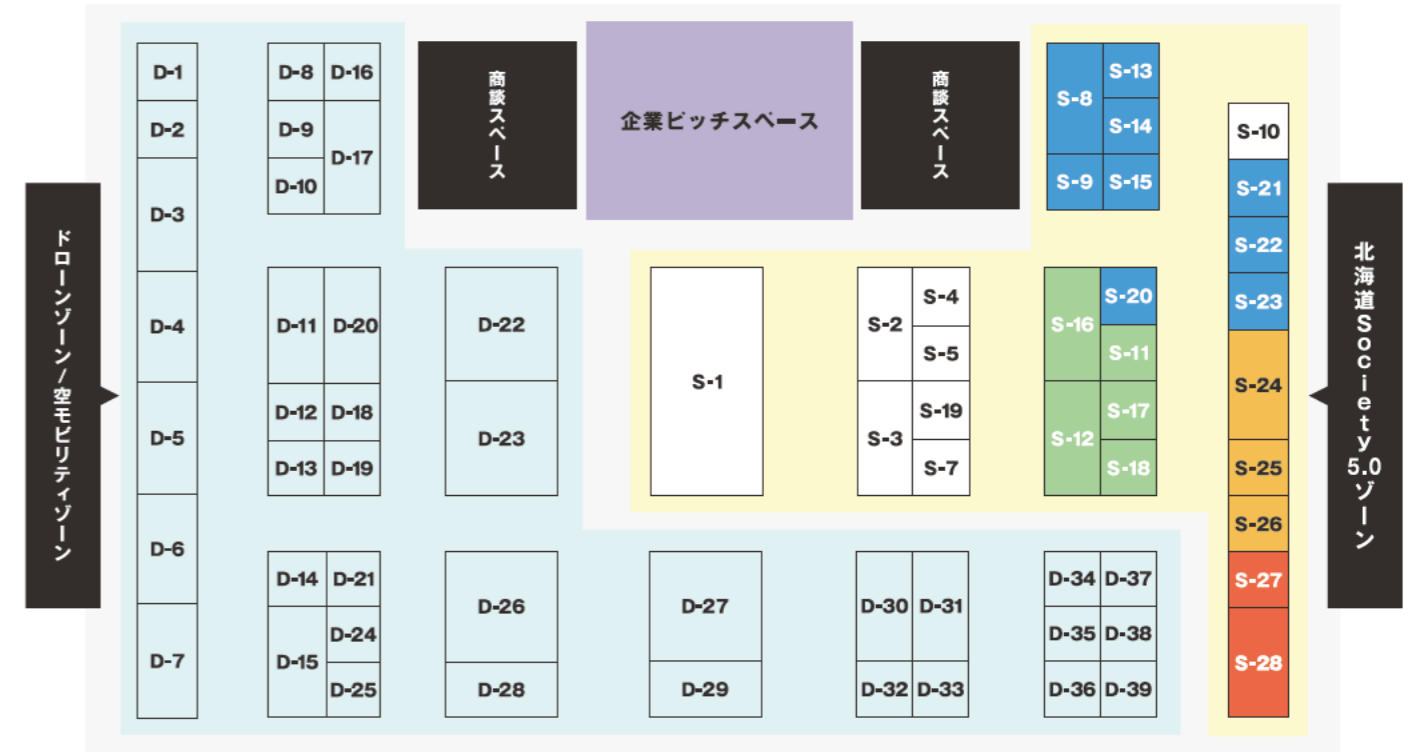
ドローンゾーン／空モビリティゾーン

D-1
D-2
D-3
D-4
D-5
D-6
D-7

D-8
D-16
D-9
D-17
D-10

商談スペース

企業ピッチスペース

商談スペース

S-8
S-13
S-14
S-9
S-15

S-10
S-21
S-22
S-23
S-24
S-25
S-26
S-27
S-28

北海道Society5.0ゾーン

D-11
D-20
D-12
D-18
D-13
D-19

D-22
D-23

S-1

S-2
S-4
S-5
S-3
S-19
S-7

S-16
S-20
S-11
S-12
S-17
S-18

D-14
D-21
D-15
D-24
D-25

D-26
D-28

D-27
D-29

D-30
D-31
D-32
D-33

D-34
D-37
D-35
D-38
D-36
D-39